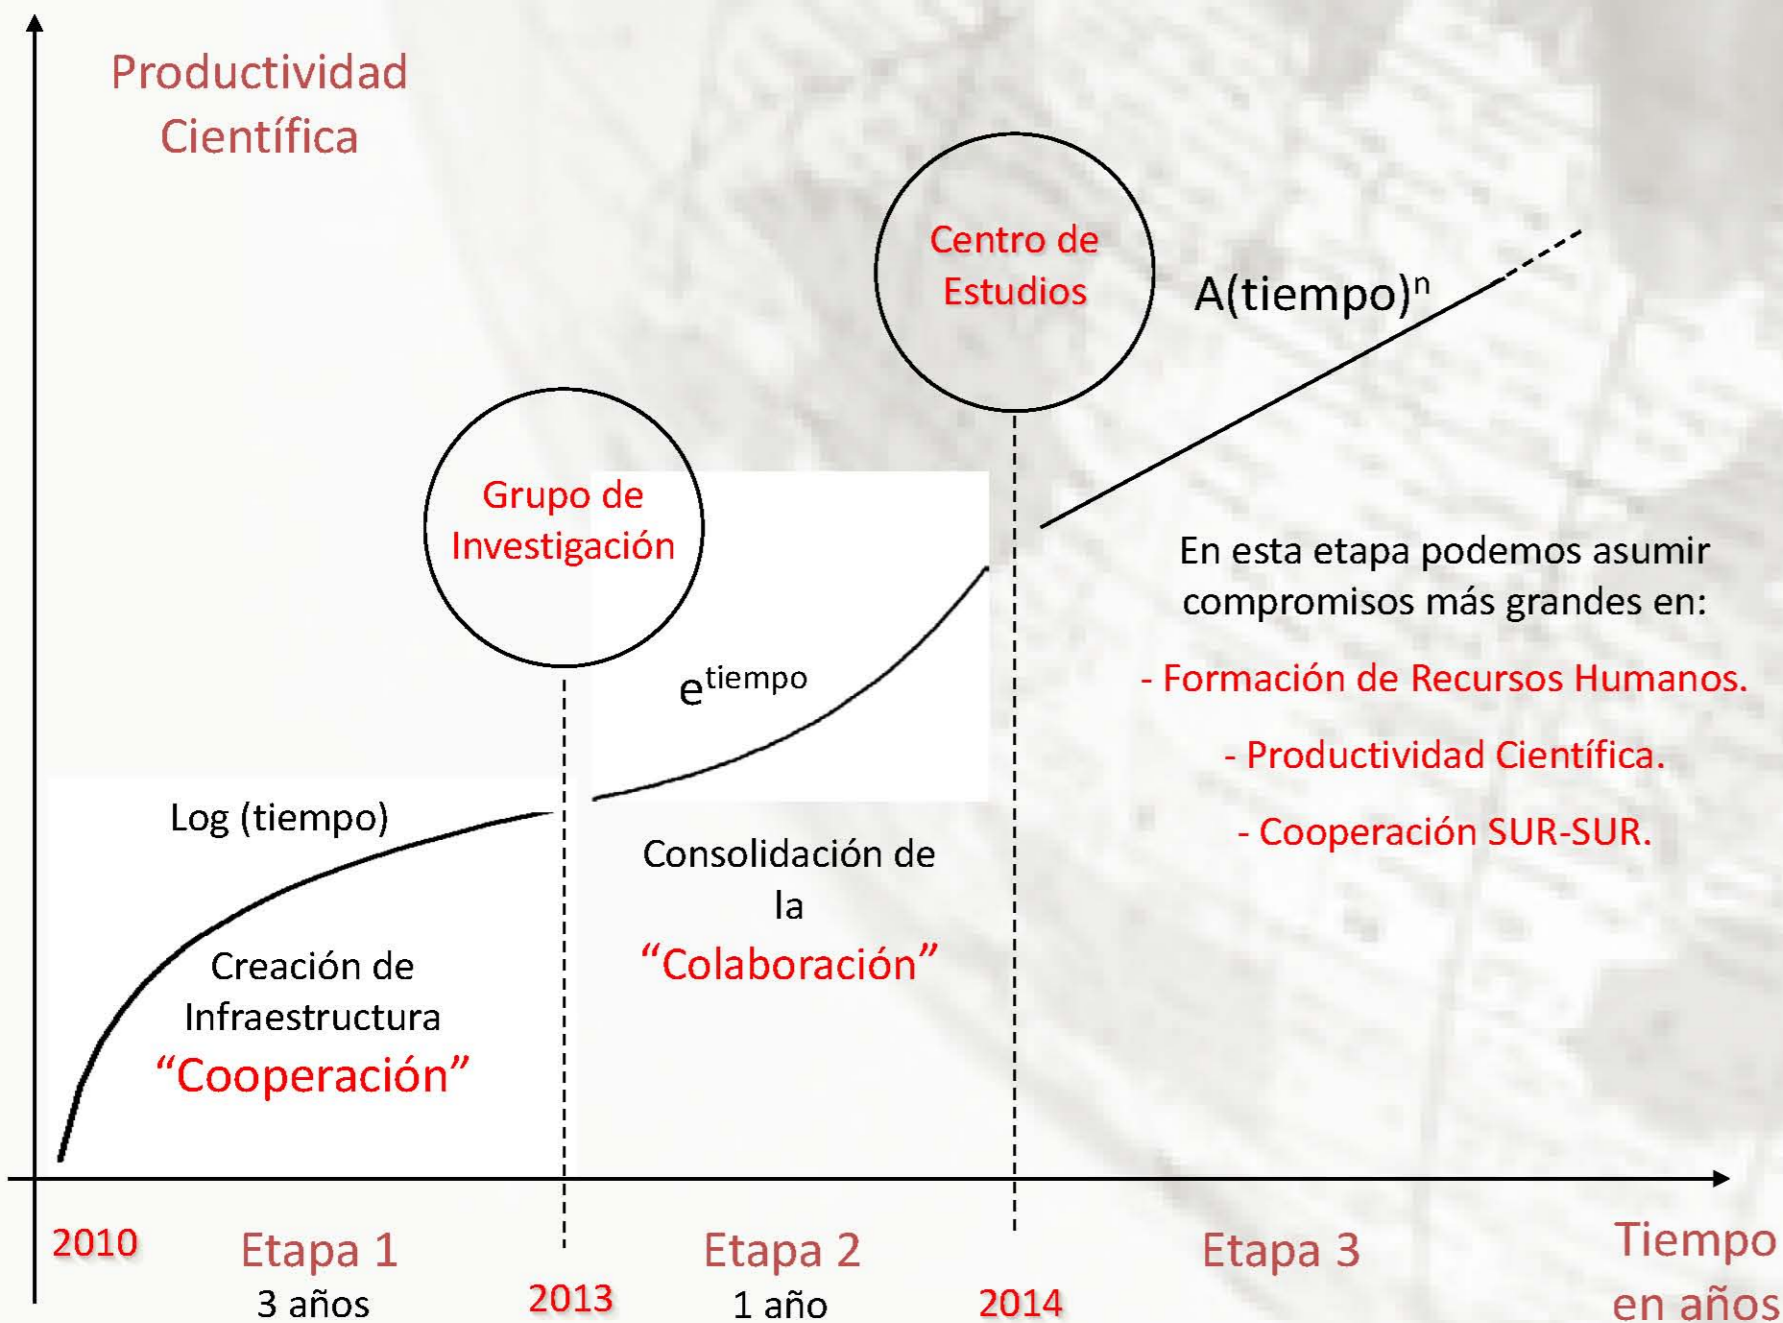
Productividad Científica

Centro de Estudios

A(tiempo)$^n$

Grupo de Investigación

En esta etapa podemos asumir compromisos más grandes en:

- Formación de Recursos Humanos.

- Productividad Científica.

- Cooperación SUR-SUR.

$e^{tiempo}$

Log (tiempo)

Consolidación de la "Colaboración"

Creación de Infraestructura "Cooperación"

2010

Etapa 1
3 años

2013

Etapa 2
1 año

2014

Etapa 3

Tiempo en años